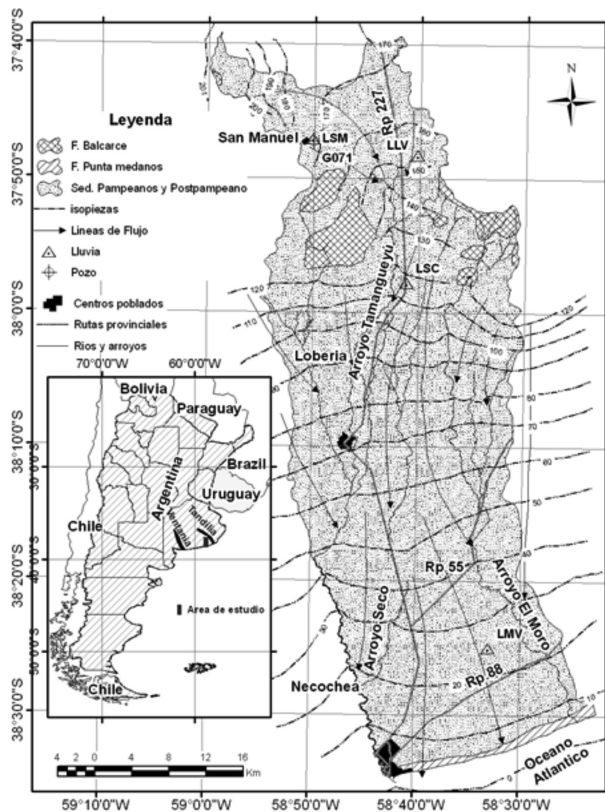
37°40'0"S

37°50'0"S

38°0'0"S

38°10'0"S

38°20'0"S

38°30'0"S

N

Leyenda

F. Balcarce

F. Punta medanos

Sed. Pampeanos y Postpampeano

isopiezas

Lineas de Flujo

Lluvia

Pozo

Centros poblados

Rutas provinciales

Rios y arroyos

San Manuel

LSM

G071

LLV

LSC

Rp 227

Arroyo Tamangueyú

Loberia

Rp 55

Arroyo El Moro

Arroyo Seco

LMV

Necochea

Rp 88

Oceano Atlantico

170

160

150

140

130

120

110

100

90

80

70

60

50

40

30

20

10

0

200

190

180

70°0'0"W

60°0'0"W

Bolivia

Paraguay

Brazil

Uruguay

Chile

Argentina

Ventania

Tandilia

30°0'0"S

40°0'0"S

50°0'0"S

Chile

Area de estudio

4 2 0 4 8 12 16 Km

59°10'0"W

59°0'0"W

58°50'0"W

58°40'0"W

58°30'0"W